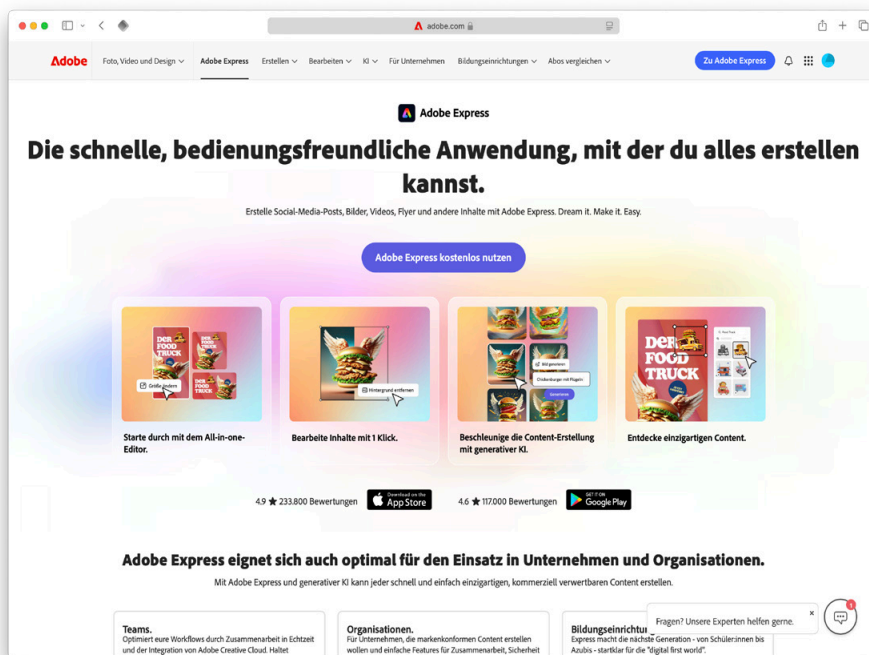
adobe.com

Adobe Foto, Video und Design Adobe Express Erstellen Bearbeiten KI Für Unternehmen Bildungseinrichtungen Abos vergleichen Zu Adobe Express

Adobe Express

Die schnelle, bedienungsfreundliche Anwendung, mit der du alles erstellen kannst.

Erstelle Social-Media-Posts, Bilder, Videos, Flyer und andere Inhalte mit Adobe Express. Dream it. Make it. Easy.

Adobe Express kostenlos nutzen

DER FOOD TRUCK

Größe ändern

Starte durch mit dem All-in-one-Editor.

Hintergrund entfernen

Bearbeite Inhalte mit 1 Klick.

Bild generieren

Chickenburger mit Flügeln

Generieren

Beschleunige die Content-Erstellung mit generativer KI.

DER FOOD TRUCK

Entdecke einzigartigen Content.

4.9 ★ 233.800 Bewertungen Download on the App Store 4.6 ★ 117.000 Bewertungen GET IT ON Google Play

Adobe Express eignet sich auch optimal für den Einsatz in Unternehmen und Organisationen.

Mit Adobe Express und generativer KI kann jeder schnell und einfach einzigartigen, kommerziell verwertbaren Content erstellen.

Teams.
Optimiert eure Workflows durch Zusammenarbeit in Echtzeit und der Integration von Adobe Creative Cloud. Haltet

Organisationen.
Für Unternehmen, die markenkonformen Content erstellen wollen und einfache Features für Zusammenarbeit, Sicherheit

Bildungseinrichtun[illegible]
Express macht die nächste Generation - von Schüler:innen bis Azubis - startklar für die "digital first world".

Fragen? Unsere Experten helfen gerne.

1